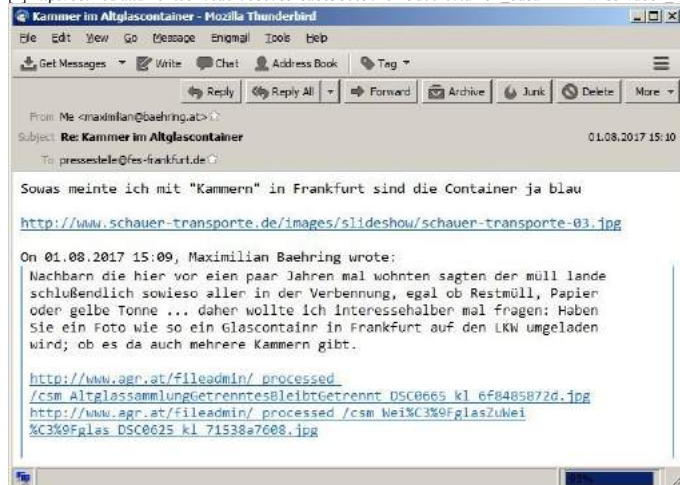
Kammer im Altglascontainer - Mozilla Thunderbird

File Edit View Go Message Enigmail Tools Help

Get Messages Write Chat Address Book Tag

Reply Reply All Forward Archive Junk Delete More

From Me <maximilian@baehring.at>

Subject Re: Kammer im Altglascontainer 01.08.2017 15:10

To pressestelle@fes-frankfurt.de

Sowas meinte ich mit "Kammern" in Frankfurt sind die Container ja blau

http://www.schauer-transporte.de/images/slideshow/schauer-transporte-03.jpg

On 01.08.2017 15:09, Maximilian Baehring wrote:
Nachbarn die hier vor eien paar Jahren mal wohnten sagten der müll lande schlußendlich sowieso aller in der Verbennung, egal ob Restmüll, Papier oder gelbe Tonne ... daher wollte ich interessehalber mal fragen: Haben Sie ein Foto wie so ein Glascontainr in Frankfurt auf den LKW umgeladen wird; ob es da auch mehrere Kammern gibt.

http://www.agr.at/fileadmin/ processed /csm AltglassammlungGetrenntesBleibtGetrennt DSC0665 kl 6f8485872d.jpg
http://www.agr.at/fileadmin/ processed /csm Wei%C3%9FglasZuWei %C3%9Fglas DSC0625 kl 71538a7608.jpg